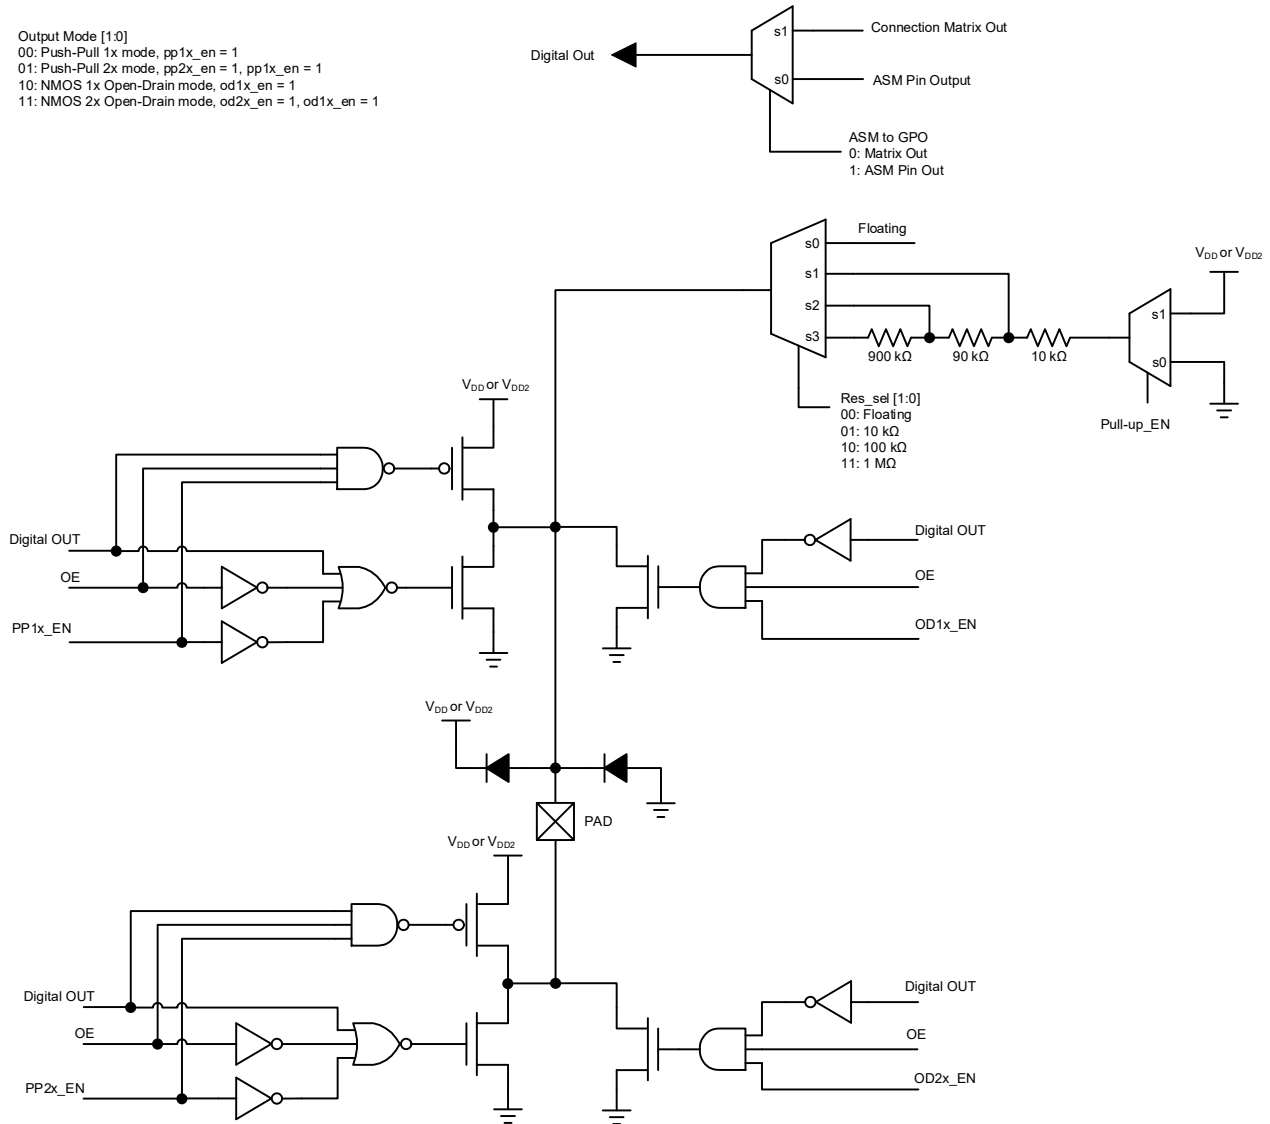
Output Mode [1:0]
00: Push-Pull 1x mode, pp1x_en = 1
01: Push-Pull 2x mode, pp2x_en = 1, pp1x_en = 1
10: NMOS 1x Open-Drain mode, od1x_en = 1
11: NMOS 2x Open-Drain mode, od2x_en = 1, od1x_en = 1

Digital Out

s1
s0

Connection Matrix Out

ASM Pin Output

ASM to GPO
0: Matrix Out
1: ASM Pin Out

s0
s1
s2
s3

Floating

$V_{DD}$ or $V_{DD2}$

900 kΩ
90 kΩ
10 kΩ

s1
s0

Res_sel [1:0]
00: Floating
01: 10 kΩ
10: 100 kΩ
11: 1 MΩ

Pull-up_EN

$V_{DD}$ or $V_{DD2}$

Digital OUT
OE
PP1x_EN

Digital OUT
OE
OD1x_EN

$V_{DD}$ or $V_{DD2}$

PAD

$V_{DD}$ or $V_{DD2}$

Digital OUT
OE
PP2x_EN

Digital OUT
OE
OD2x_EN